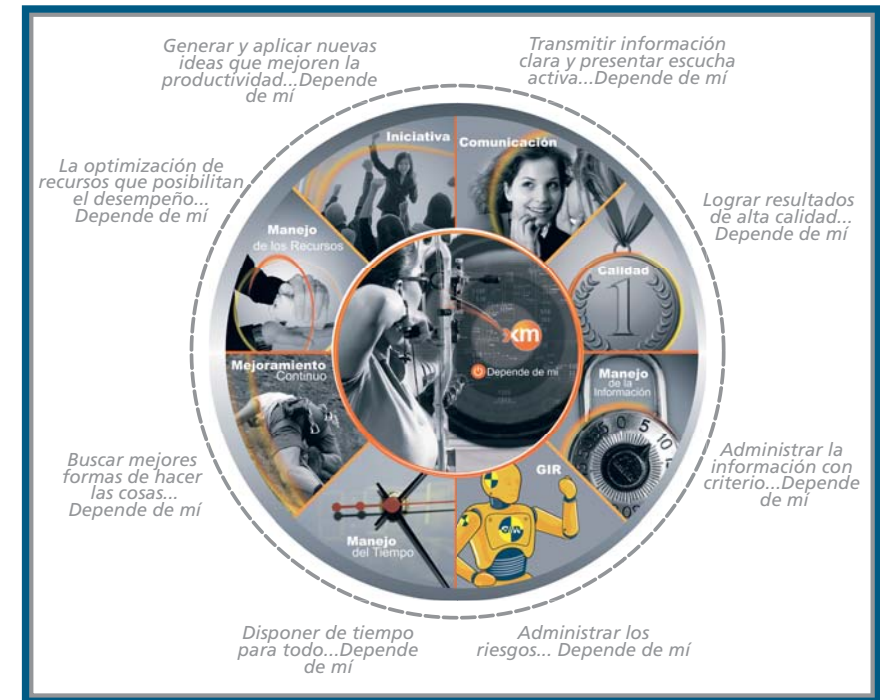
Generar y aplicar nuevas ideas que mejoren la productividad...Depende de mí

Transmitir información clara y presentar escucha activa...Depende de mí

La optimización de recursos que posibilitan el desempeño... Depende de mí

Lograr resultados de alta calidad... Depende de mí

Iniciativa

Comunicación

Manejo de los Recursos

Calidad

1

xm

Depende de mí

Mejoramiento Continuo

Manejo de la Información

GIR

Manejo del Tiempo

Administrar la información con criterio...Depende de mí

Buscar mejores formas de hacer las cosas... Depende de mí

Disponer de tiempo para todo...Depende de mí

Administrar los riesgos... Depende de mí